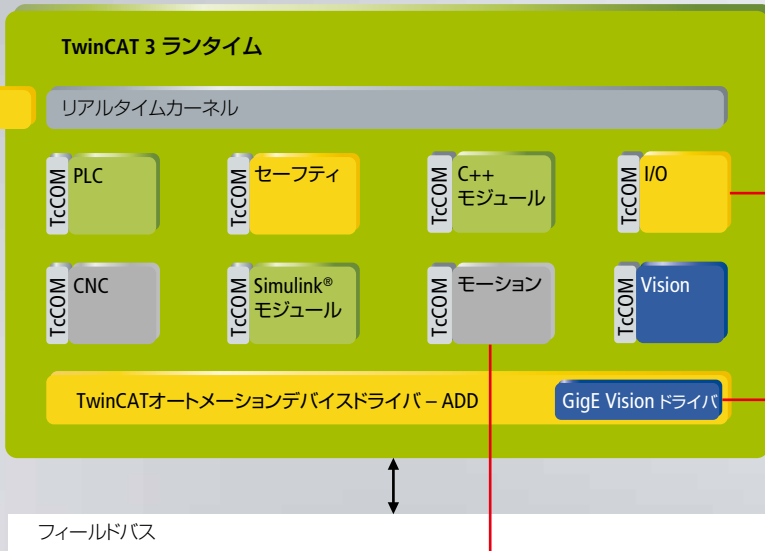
TwinCAT 3 ランタイム

リアルタイムカーネル

TcCOM PLC

TcCOM セーフティ

TcCOM C++ モジュール

TcCOM I/O

TcCOM CNC

TcCOM Simulink® モジュール

TcCOM モーション

TcCOM Vision

TwinCATオートメーションデバイスドライバ – ADD

GigE Vision ドライバ

フィールドバス